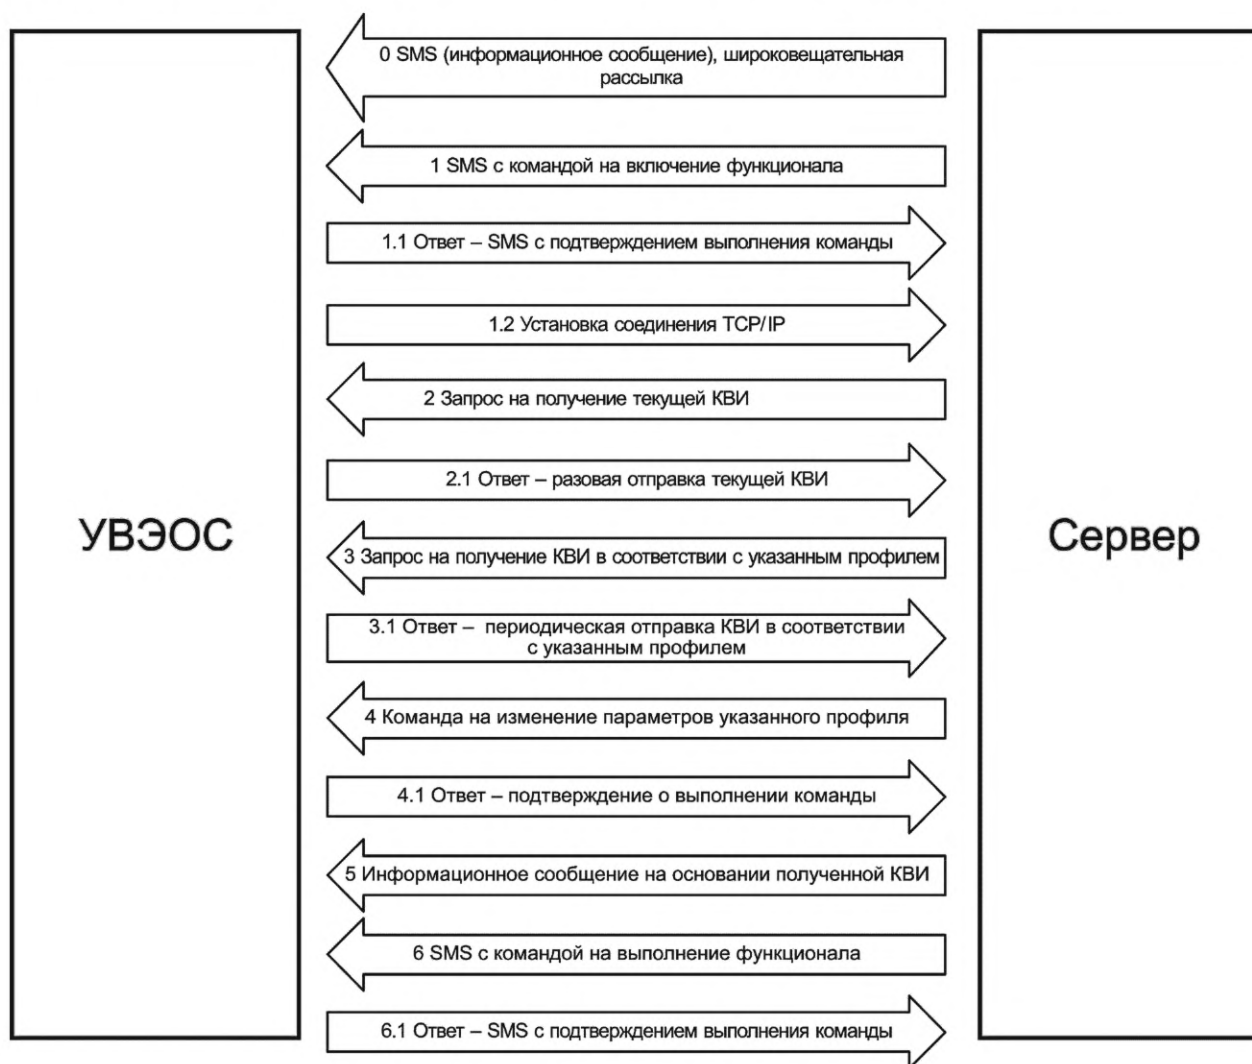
УВЭОС

0 SMS (информационное сообщение), широковещательная рассылка

1 SMS с командой на включение функционала

1.1 Ответ – SMS с подтверждением выполнения команды

1.2 Установка соединения TCP/IP

2 Запрос на получение текущей КВИ

2.1 Ответ – разовая отправка текущей КВИ

3 Запрос на получение КВИ в соответствии с указанным профилем

3.1 Ответ – периодическая отправка КВИ в соответствии с указанным профилем

4 Команда на изменение параметров указанного профиля

4.1 Ответ – подтверждение о выполнении команды

5 Информационное сообщение на основании полученной КВИ

6 SMS с командой на выполнение функционала

6.1 Ответ – SMS с подтверждением выполнения команды

Сервер